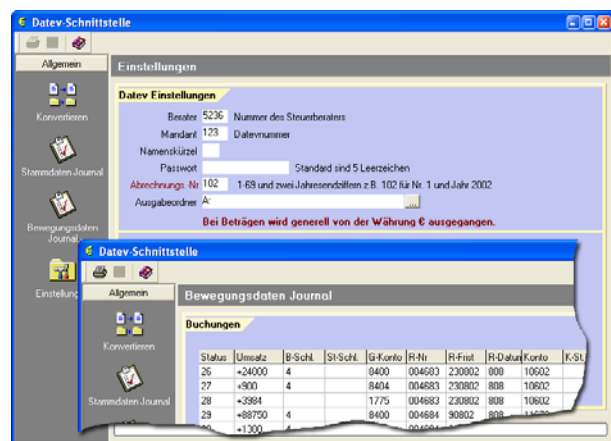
Datev-Schnittstelle

Allgemein

Einstellungen

Datev Einstellungen

Konvertieren

Berater 5236 Nummer des Steuerberaters

Mandant 123 Datevnummer

Namenskürzel

Stammdaten Journal

Passwort Standard sind 5 Leerzeichen

Abrechnungs. Nr 102 1-69 und zwei Jahresendziffern z.B. 102 für Nr. 1 und Jahr 2002

Ausgabeordner A:

Bei Beträgen wird generell von der Währung € ausgegangen.

Bewegungsdaten Journal

Einstellung

Datev-Schnittstelle

Allgemein

Bewegungsdaten Journal

Konvertieren

Buchungen

Stammdaten Journal

| Status | Umsatz | B-Schl. | St-Schl. | G-Konto | R-Nr | R-Frist | R-Datum | Konto | K-St. |
|---|---|---|---|---|---|---|---|---|---|
| 26 | +24000 | 4 | | 8400 | 004683 | 230802 | 808 | 10602 | |
| 27 | +900 | 4 | | 8404 | 004683 | 230802 | 808 | 10602 | |
| 28 | +3984 | | | 1775 | 004683 | 230802 | 808 | 10602 | |
| 29 | +88750 | 4 | | 8400 | 004684 | 90802 | 808 | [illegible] | |
| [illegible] | +1300 | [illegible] | | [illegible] | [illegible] | | | | |